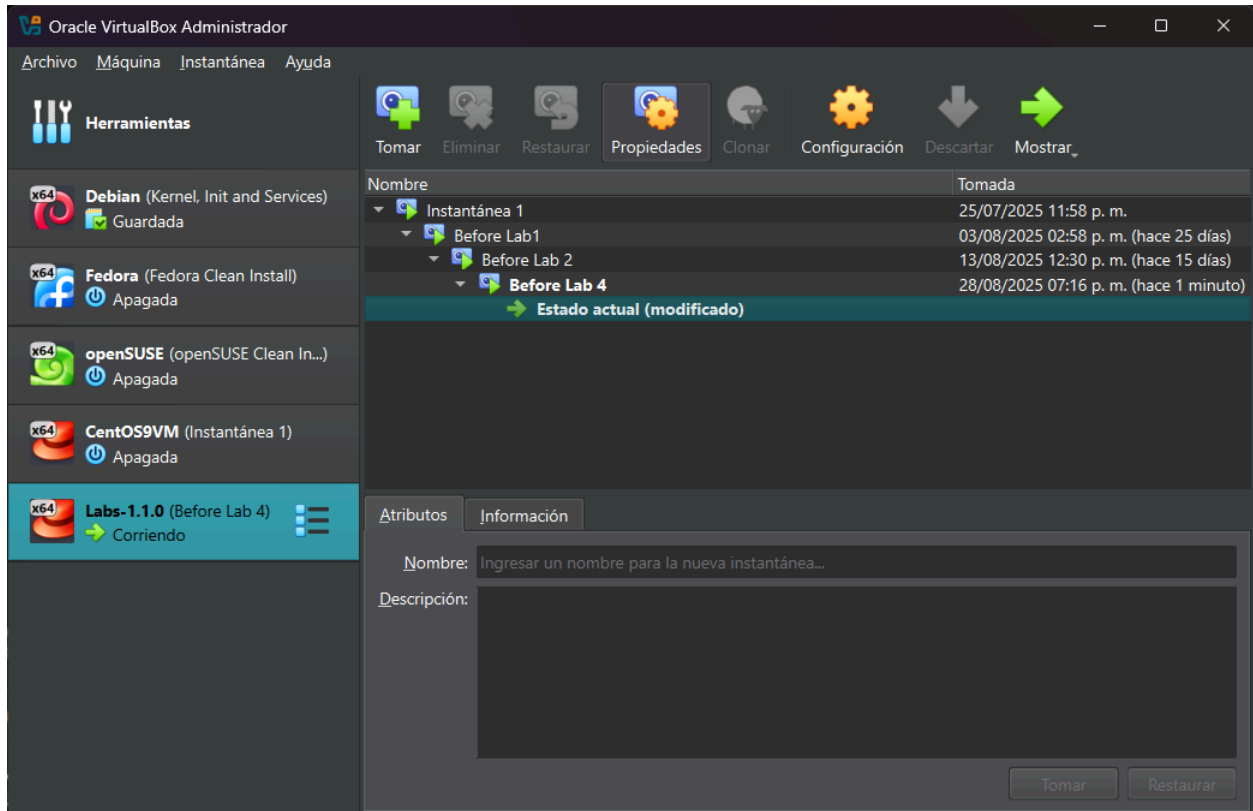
Oracle VirtualBox Administrador

Archivo Máquina Instantánea Ayuda

Herramientas

x64 Debian (Kernel, Init and Services)
Guardada

x64 Fedora (Fedora Clean Install)
Apagada

x64 openSUSE (openSUSE Clean In...)
Apagada

x64 CentOS9VM (Instantánea 1)
Apagada

x64 Labs-1.1.0 (Before Lab 4)
Corriendo

Tomar Eliminar Restaurar Propiedades Clonar Configuración Descartar Mostrar

| Nombre | Tomada |
|---|---|
| Instantánea 1 | 25/07/2025 11:58 p. m. |
| Before Lab1 | 03/08/2025 02:58 p. m. (hace 25 días) |
| Before Lab 2 | 13/08/2025 12:30 p. m. (hace 15 días) |
| Before Lab 4 | 28/08/2025 07:16 p. m. (hace 1 minuto) |
| Estado actual (modificado) | |

Atributos Información

Nombre: Ingresar un nombre para la nueva instantánea...

Descripción:

Tomar Restaurar